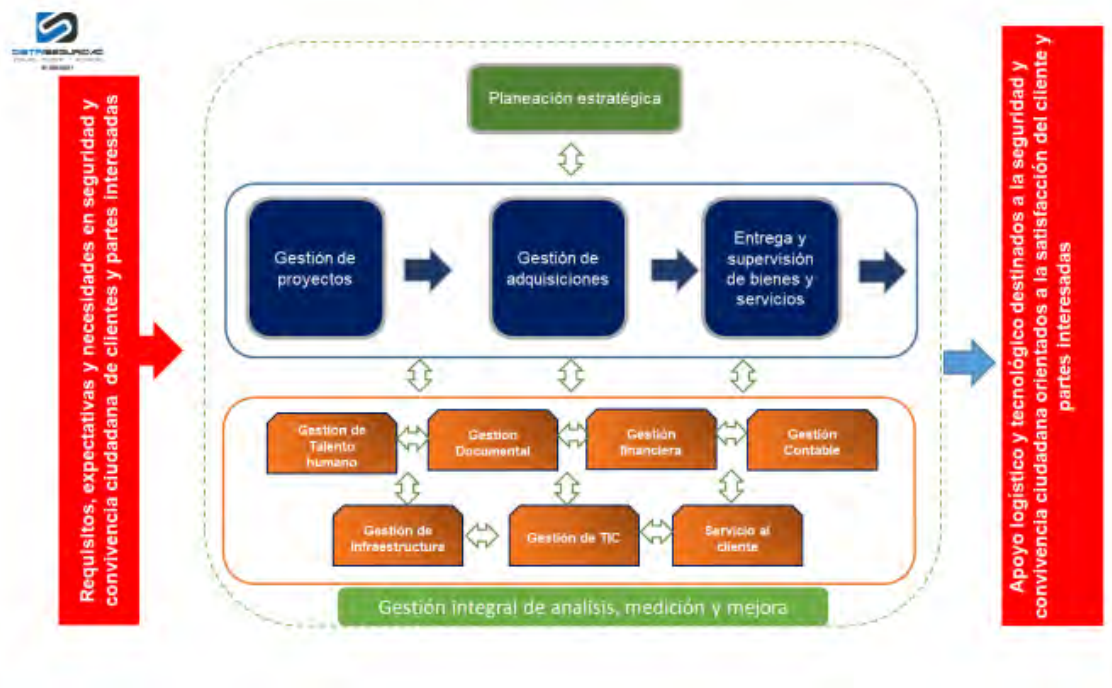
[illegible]

Requisitos, expectativas y necesidades en seguridad y convivencia ciudadana de clientes y partes interesadas

Planeación estratégica

Gestión de proyectos

Gestión de adquisiciones

Entrega y supervisión de bienes y servicios

Gestión de Talento humano

Gestión Documental

Gestión financiera

Gestión Contable

Gestión de Infraestructura

Gestión de TIC

Servicio al cliente

Gestión integral de analisis, medición y mejora

Apoyo logístico y tecnológico destinados a la seguridad y convivencia ciudadana orientados a la satisfacción del cliente y partes interesadas